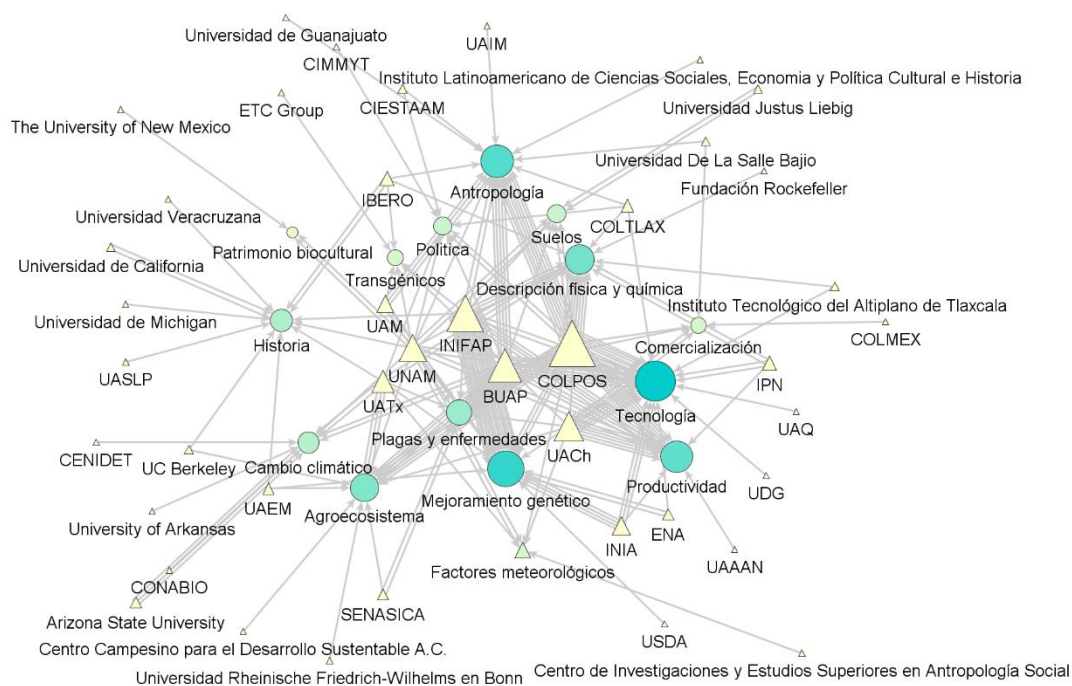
Universidad de Guanajuato
UAIM
CIMMYT
Instituto Latinoamericano de Ciencias Sociales, Economia y Política Cultural e Historia
ETC Group
CIESTAAM
Universidad Justus Liebig
The University of New Mexico
Universidad De La Salle Bajio
Antropología
Fundación Rockefeller
IBERO
COLTLAX
Universidad Veracruzana
Suelos
Politica
Patrimonio biocultural
Universidad de California
Transgénicos
Descripción física y química
Instituto Tecnológico del Altiplano de Tlaxcala
UAM
Universidad de Michigan
INIFAP
COLMEX
Historia
Comercialización
UNAM
IPN
UASLP
COLPOS
BUAP
UATx
Tecnología
UAQ
Plagas y enfermedades
CENIDET
UACh
UC Berkeley
Cambio climático
UDG
Productividad
Mejoramiento genético
UAEM
Agroecosistema
University of Arkansas
ENA
INIA
UAAAN
Factores meteorológicos
CONABIO
Arizona State University
SENASICA
USDA
Centro Campesino para el Desarrollo Sustentable A.C.
Centro de Investigaciones y Estudios Superiores en Antropología Social
Universidad Rheinische Friedrich-Wilhelms en Bonn